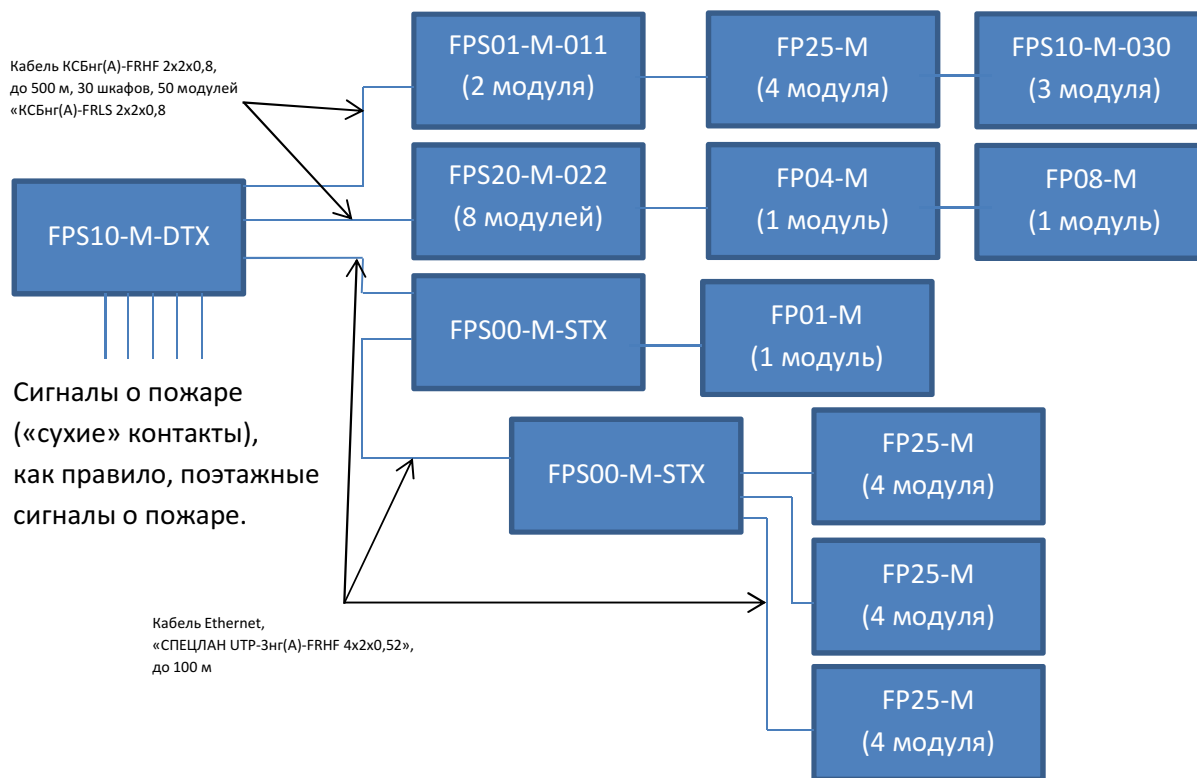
Кабель КСБнг(А)-FRHF 2x2x0,8, до 500 м, 30 шкафов, 50 модулей «КСБнг(А)-FRLS 2x2x0,8

FPS01-M-011
(2 модуля)

FP25-M
(4 модуля)

FPS10-M-030
(3 модуля)

FPS20-M-022
(8 модулей)

FP04-M
(1 модуль)

FP08-M
(1 модуль)

FPS10-M-DTX

FPS00-M-STX

FP01-M
(1 модуль)

Сигналы о пожаре («сухие» контакты), как правило, поэтажные сигналы о пожаре.

FPS00-M-STX

FP25-M
(4 модуля)

FP25-M
(4 модуля)

Кабель Ethernet, «СПЕЦЛАН UTP-3нг(А)-FRHF 4x2x0,52», до 100 м

FP25-M
(4 модуля)